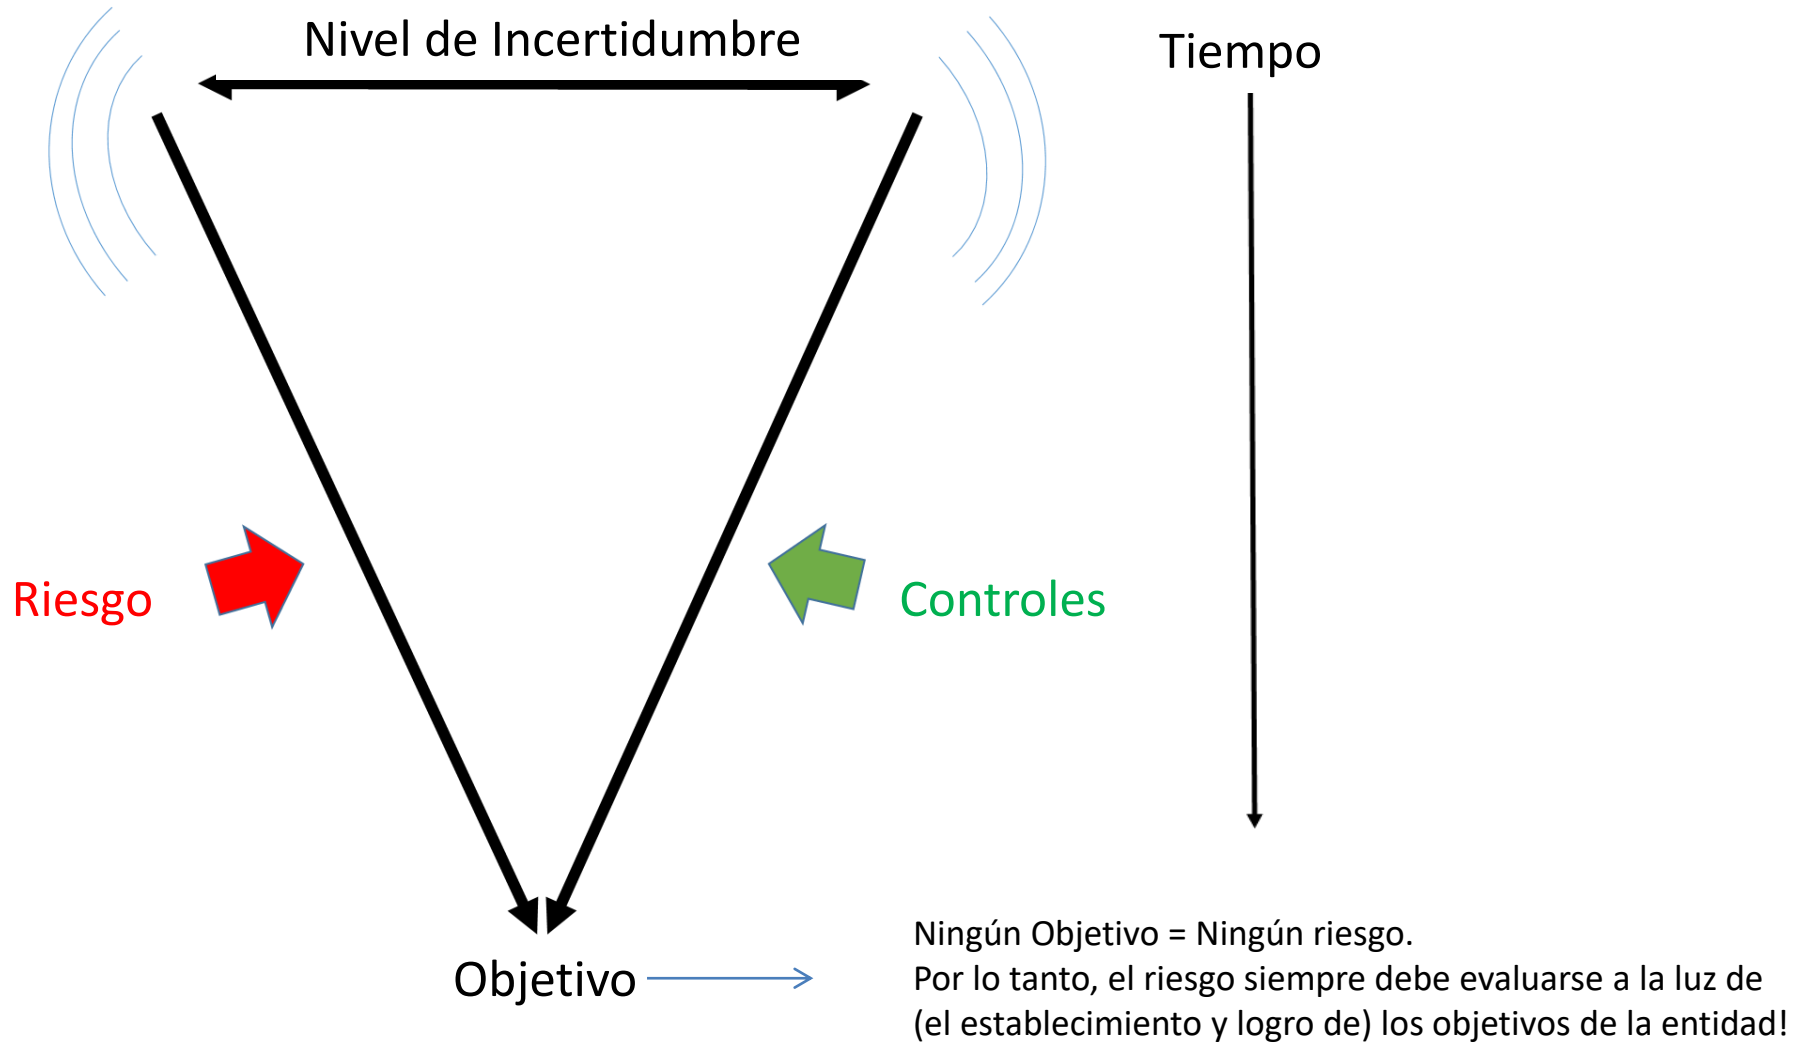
Nivel de Incertidumbre

Tiempo

Riesgo

Controles

Objetivo

Ningún Objetivo = Ningún riesgo.
Por lo tanto, el riesgo siempre debe evaluarse a la luz de (el establecimiento y logro de) los objetivos de la entidad!